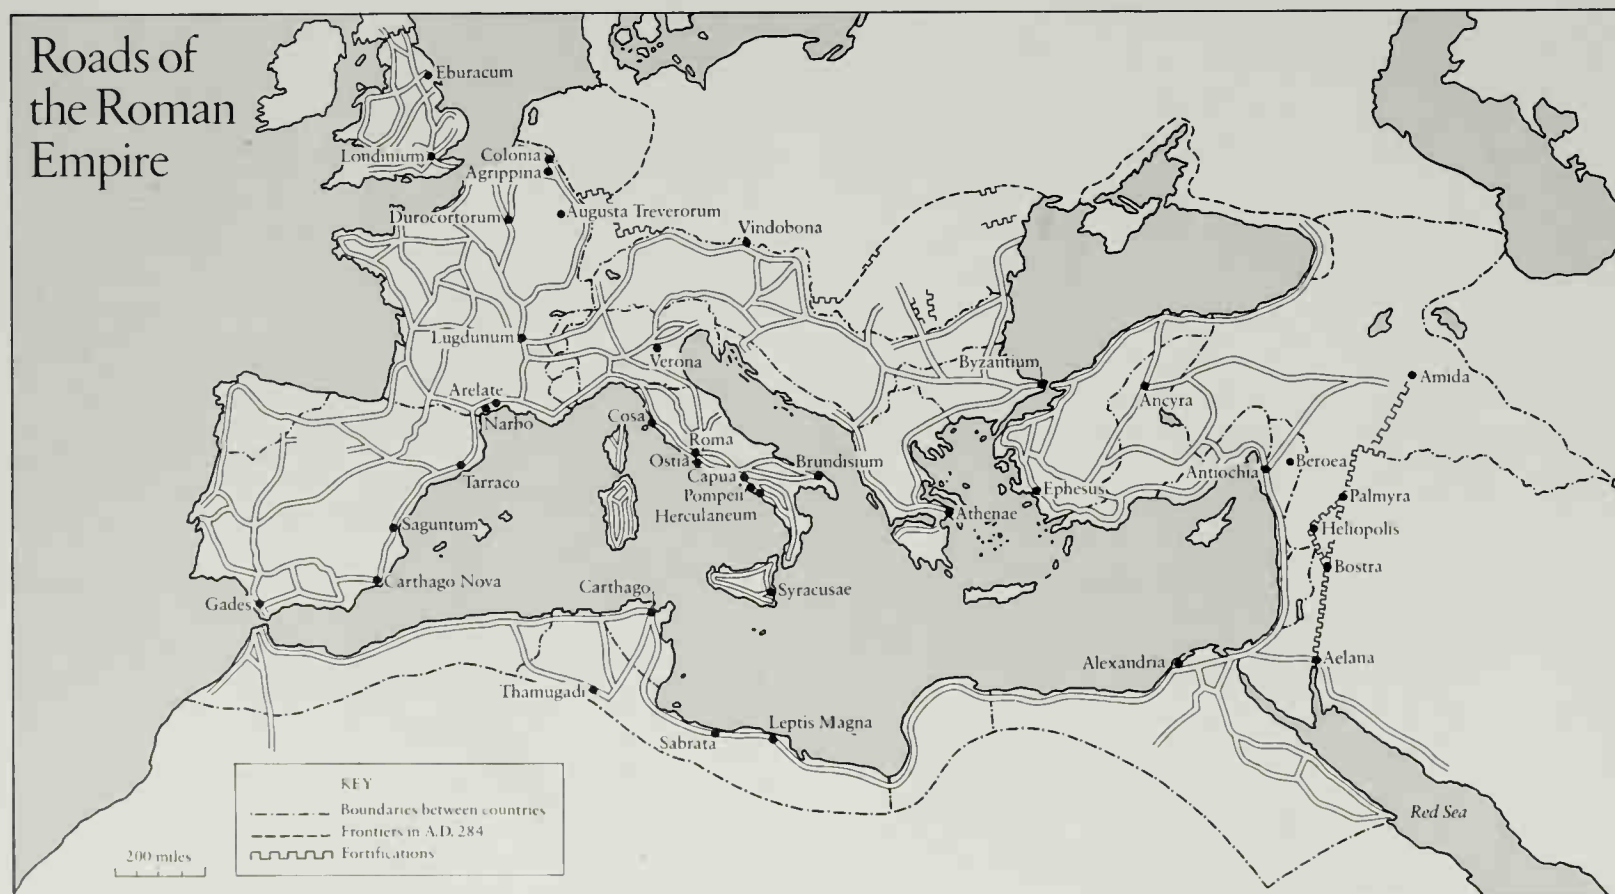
Roads of the Roman Empire

Eburacum
Londinium
Colonia Agrippina
Augusta Treverorum
Durocortorum
Vindobona
Lugdunum
Verona
Arelate
Narbo
Cosa
Roma
Ostia
Capua
Pompeii
Herculaneum
Brundisium
Tarraco
Saguntum
Carthago Nova
Gades
Carthago
Syracusae
Byzantium
Ancyra
Amida
Antiochia
Beroea
Ephesus
Athenae
Palmyra
Heliopolis
Bostra
Alexandria
Aelana
Thamugadi
Leptis Magna
Sabrata
Red Sea

KEY
Boundaries between countries
Frontiers in A.D. 284
Fortifications

200 miles